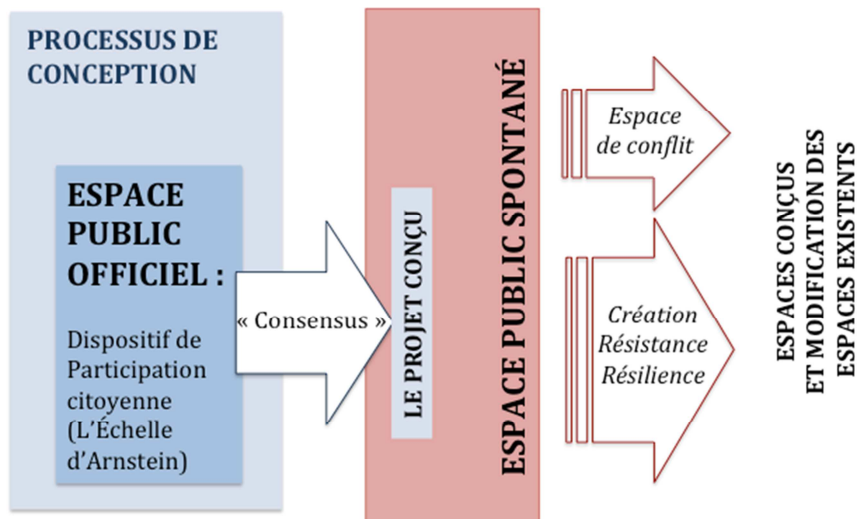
PROCESSUS DE CONCEPTION

ESPACE PUBLIC OFFICIEL :

Dispositif de Participation citoyenne (L'Échelle d'Arnstein)

« Consensus »

LE PROJET CONÇU

ESPACE PUBLIC SPONTANÉ

Espace de conflit

Création Résistance Résilience

ESPACES CONÇUS ET MODIFICATION DES ESPACES EXISTENTS